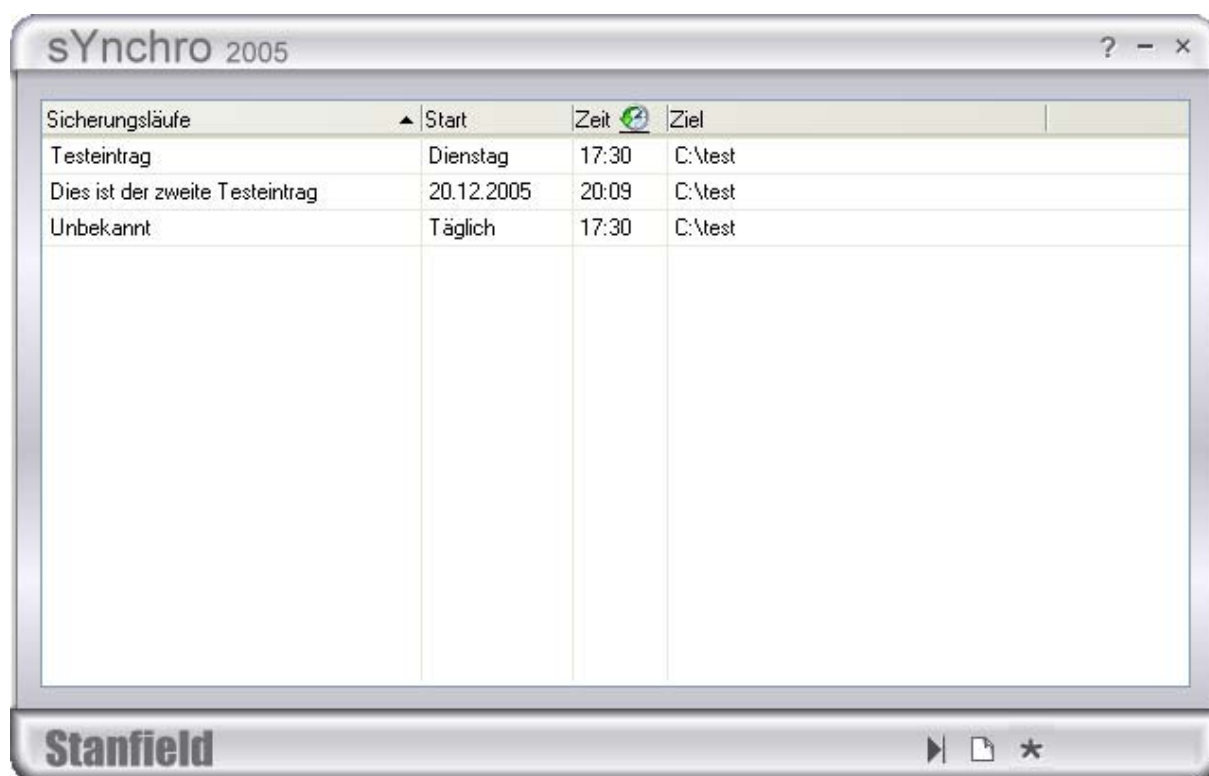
sYnchro 2005

? – ×

| Sicherungsläufe | Start | Zeit | Ziel |
|---|---|---|---|
| Testeintrag | Dienstag | 17:30 | C:\test |
| Dies ist der zweite Testeintrag | 20.12.2005 | 20:09 | C:\test |
| Unbekannt | Täglich | 17:30 | C:\test |

Stanfield